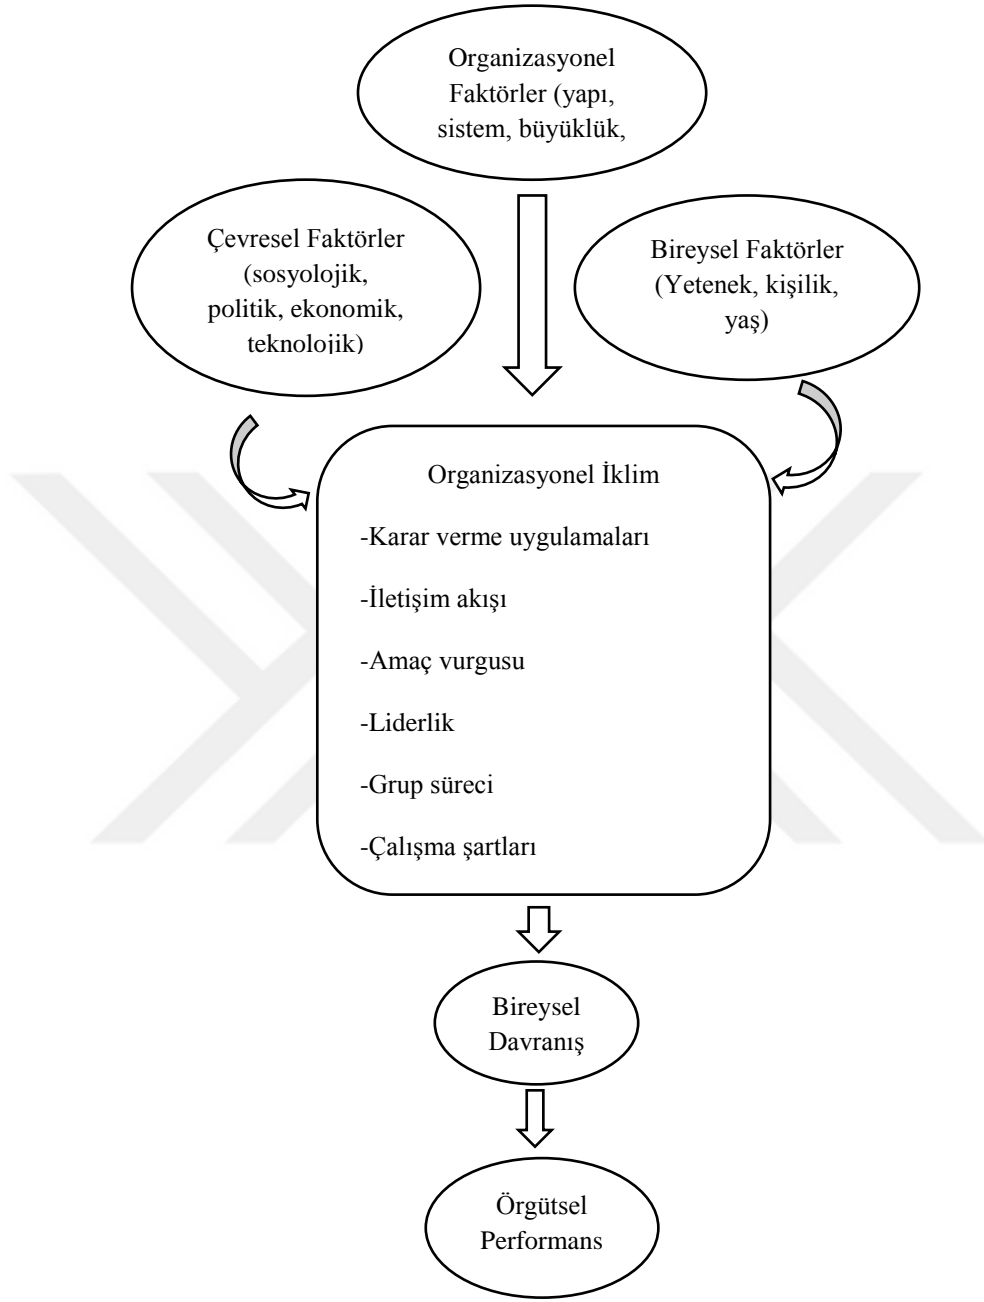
Organizasyonel Faktörler (yapı, sistem, büyüklük,

Çevresel Faktörler (sosyolojik, politik, ekonomik, teknolojik)

Bireysel Faktörler (Yetenek, kişilik, yaş)

Organizasyonel İklim

-Karar verme uygulamaları

-İletişim akışı

-Amaç vurgusu

-Liderlik

-Grup süreci

-Çalışma şartları

Bireysel Davranış

Örgütsel Performans